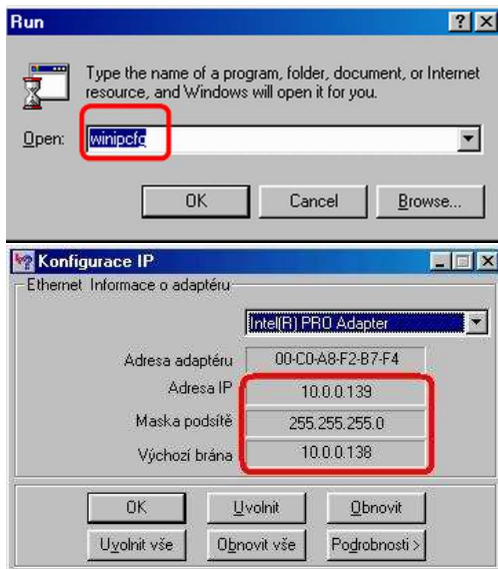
Run

?

X

Type the name of a program, folder, document, or Internet resource, and Windows will open it for you.

Open: winipcfg

OK

Cancel

Browse...

Konfigurace IP

Ethernet Informace o adaptéru

Intel(R) PRO Adapter

Adresa adaptéru

00-C0-A8-F2-B7-F4

Adresa IP

10.0.0.139

Maska podsítě

255.255.255.0

Výchozí brána

10.0.0.138

OK

Uvolnit

Obnovit

Uvolnit vše

Obnovit vše

Podrobnosti >